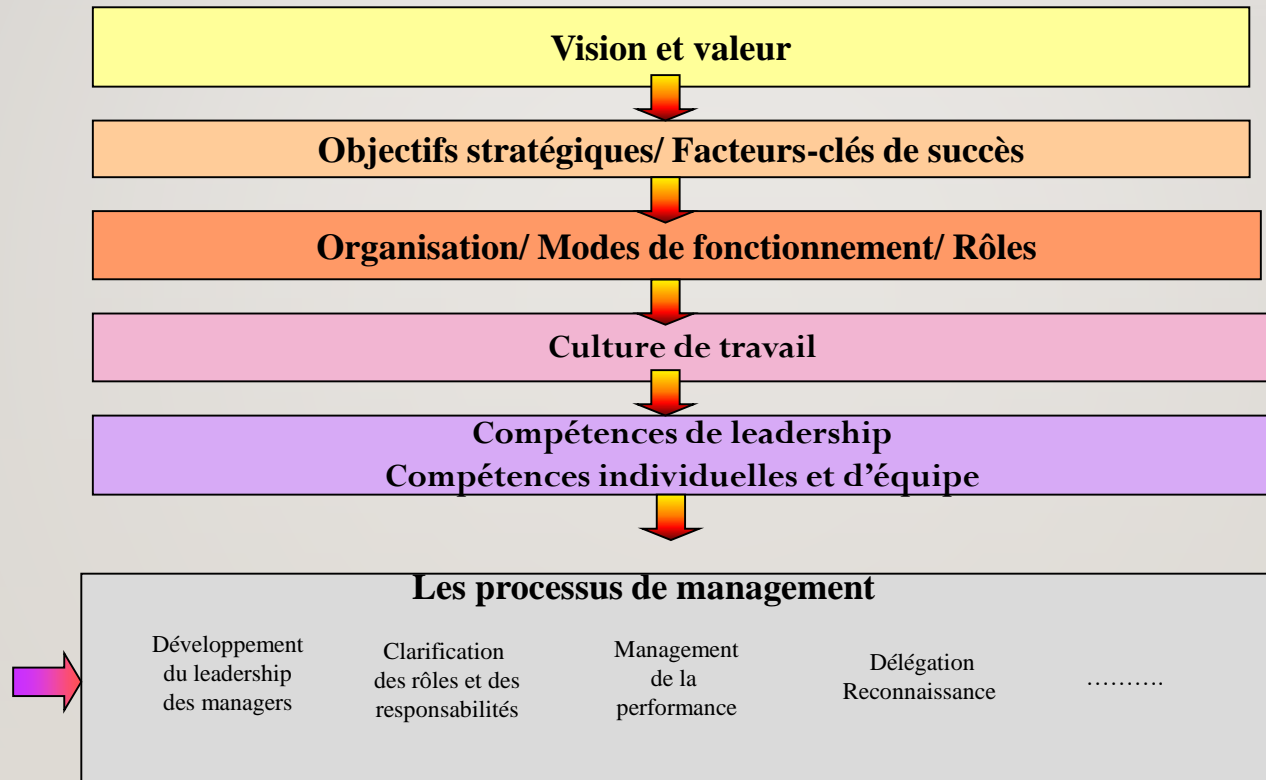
Vision et valeur

Objectifs stratégiques/ Facteurs-clés de succès

Organisation/ Modes de fonctionnement/ Rôles

Culture de travail

Compétences de leadership
Compétences individuelles et d'équipe

Les processus de management

Développement du leadership des managers

Clarification des rôles et des responsabilités

Management de la performance

Délégation Reconnaissance

……….